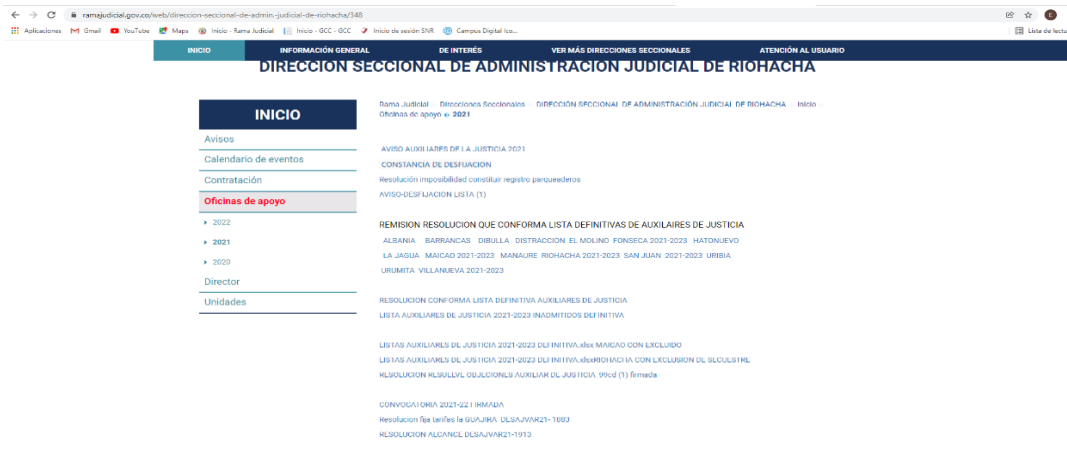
ramajudicial.gov.co/web/direccion-seccional-de-admin.-judicial-de-riohacha/348

Aplicaciones Gmail YouTube Maps Inicio - Rama Judicial Inicio - GCC - GCC Inicio de sesión SNR Campus Digital Ico... Lista de lectura

INICIO INFORMACIÓN GENERAL DE INTERÉS VER MÁS DIRECCIONES SECCIONALES ATENCIÓN AL USUARIO

DIRECCION SECCIONAL DE ADMINISTRACION JUDICIAL DE RIOHACHA

INICIO

Avisos

Calendario de eventos

Contratación

Oficinas de apoyo

2022

2021

2020

Director

Unidades

Rama Judicial Direcciones Seccionales DIRECCIÓN SECCIONAL DE ADMINISTRACIÓN JUDICIAL DE RIOHACHA Inicio Oficinas de apoyo 2021

AVISO AUXILIARES DE LA JUSTICIA 2021

CONSTANCIA DE DESFIJACION

Resolución imposibilidad constituir registro parqueaderos

AVISO-DESFIJACION LISTA (1)

REMISION RESOLUCION QUE CONFORMA LISTA DEFINITIVAS DE AUXILAIRES DE JUSTICIA

ALBANIA BARRANCAS DIBULLA DISTRACCION EL MOLINO FONSECA 2021-2023 HATONUEVO LA JAGUA MAICAO 2021-2023 MANAURE RIOHACHA 2021-2023 SAN JUAN 2021-2023 URIBIA URUMITA VILLANUEVA 2021-2023

RESOLUCION CONFORMA LISTA DEFINITIVA AUXILIARES DE JUSTICIA

LISTA AUXILIARES DE JUSTICIA 2021-2023 INADMITIDOS DEFINITIVA

LISTAS AUXILIARES DE JUSTICIA 2021-2023 DEFINITIVA.xlsx MAICAO CON EXCLUIDO

LISTAS AUXILIARES DE JUSTICIA 2021-2023 DEFINITIVA.xlsxRIOHACHA CON EXCLUSION DE SECUESTRE

RESOLUCION RESUELVE OBJECIONES AUXILIAR DE JUSTICIA 99cd (1) firmada

CONVOCATORIA 2021-22 FIRMADA

Resolucion fija tarifas la GUAJIRA DESAJVAR21-1083

RESOLUCION ALCANCE DESAJVAR21-1913